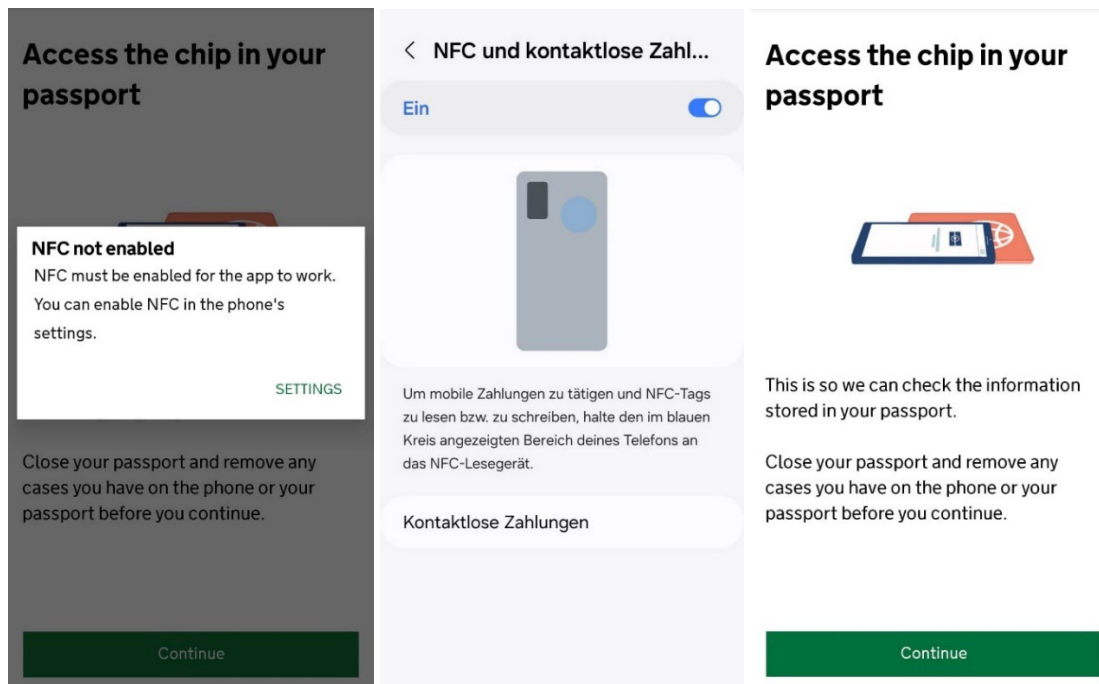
Access the chip in your passport

NFC not enabled

NFC must be enabled for the app to work. You can enable NFC in the phone's settings.

SETTINGS

Close your passport and remove any cases you have on the phone or your passport before you continue.

Continue

< NFC und kontaktlose Zahl...

Ein

Um mobile Zahlungen zu tätigen und NFC-Tags zu lesen bzw. zu schreiben, halte den im blauen Kreis angezeigten Bereich deines Telefons an das NFC-Lesegerät.

Kontaktlose Zahlungen

Access the chip in your passport

This is so we can check the information stored in your passport.

Close your passport and remove any cases you have on the phone or your passport before you continue.

Continue